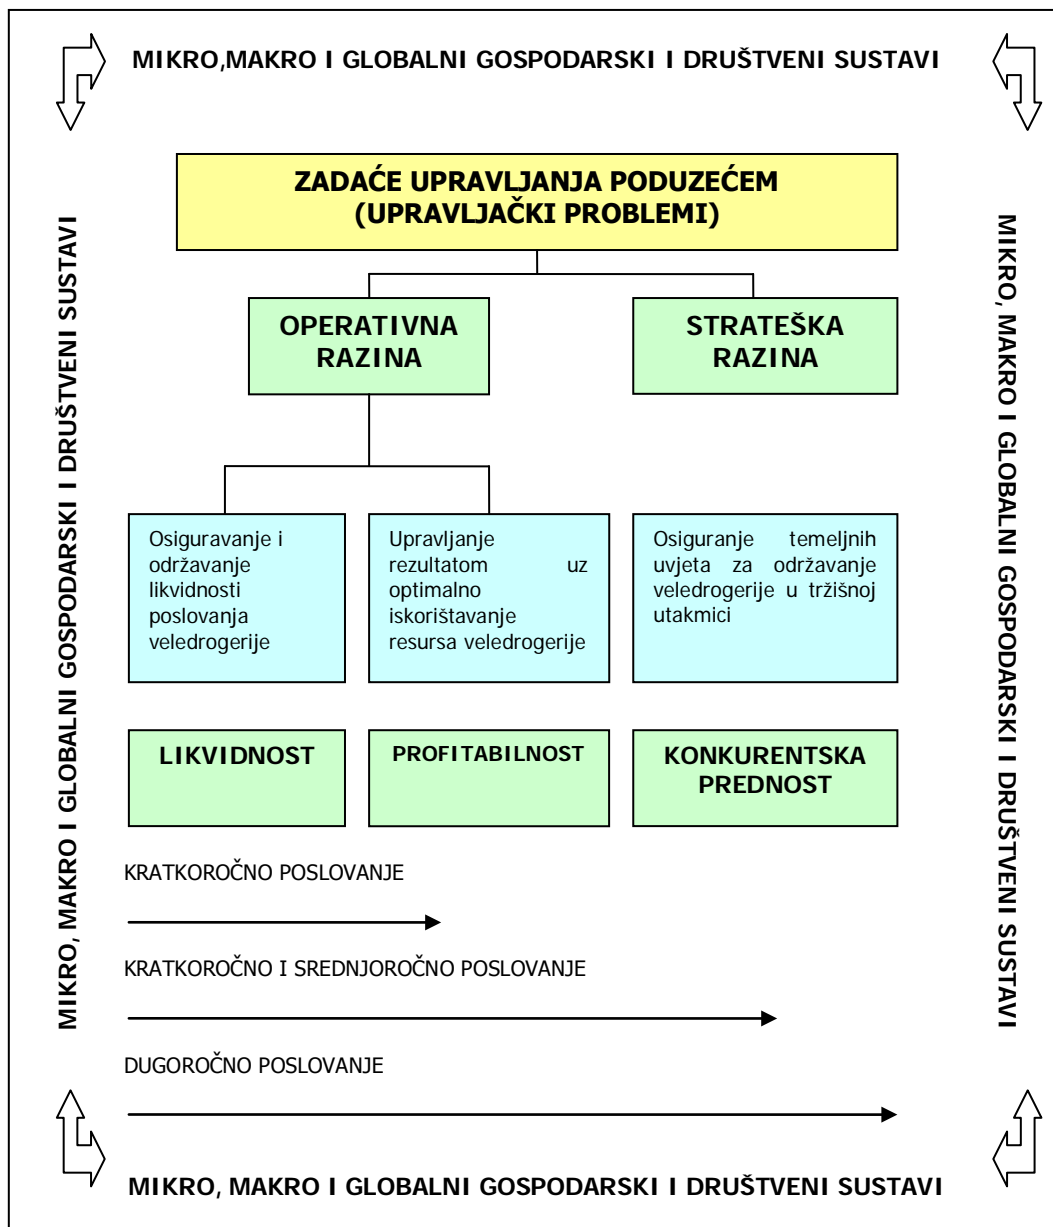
MIKRO,MAKRO I GLOBALNI GOSPODARSKI I DRUŠTVENI SUSTAVI

MIKRO, MAKRO I GLOBALNI GOSPODARSKI I DRUŠTVENI SUSTAVI

MIKRO, MAKRO I GLOBALNI GOSPODARSKI I DRUŠTVENI SUSTAVI

ZADAĆE UPRAVLJANJA PODUZEĆEM (UPRAVLJAČKI PROBLEMI)

OPERATIVNA RAZINA

STRATEŠKA RAZINA

Osiguravanje i održavanje likvidnosti poslovanja veledrogerije

Upravljanje rezultatom uz optimalno iskorištavanje resursa veledrogerije

Osiguranje temeljnih uvjeta za održavanje veledrogerije u tržišnoj utakmici

LIKVIDNOST

PROFITABILNOST

KONKURENTSKA PREDNOST

KRATKOROČNO POSLOVANJE

KRATKOROČNO I SREDNJOROČNO POSLOVANJE

DUGOROČNO POSLOVANJE

MIKRO, MAKRO I GLOBALNI GOSPODARSKI I DRUŠTVENI SUSTAVI